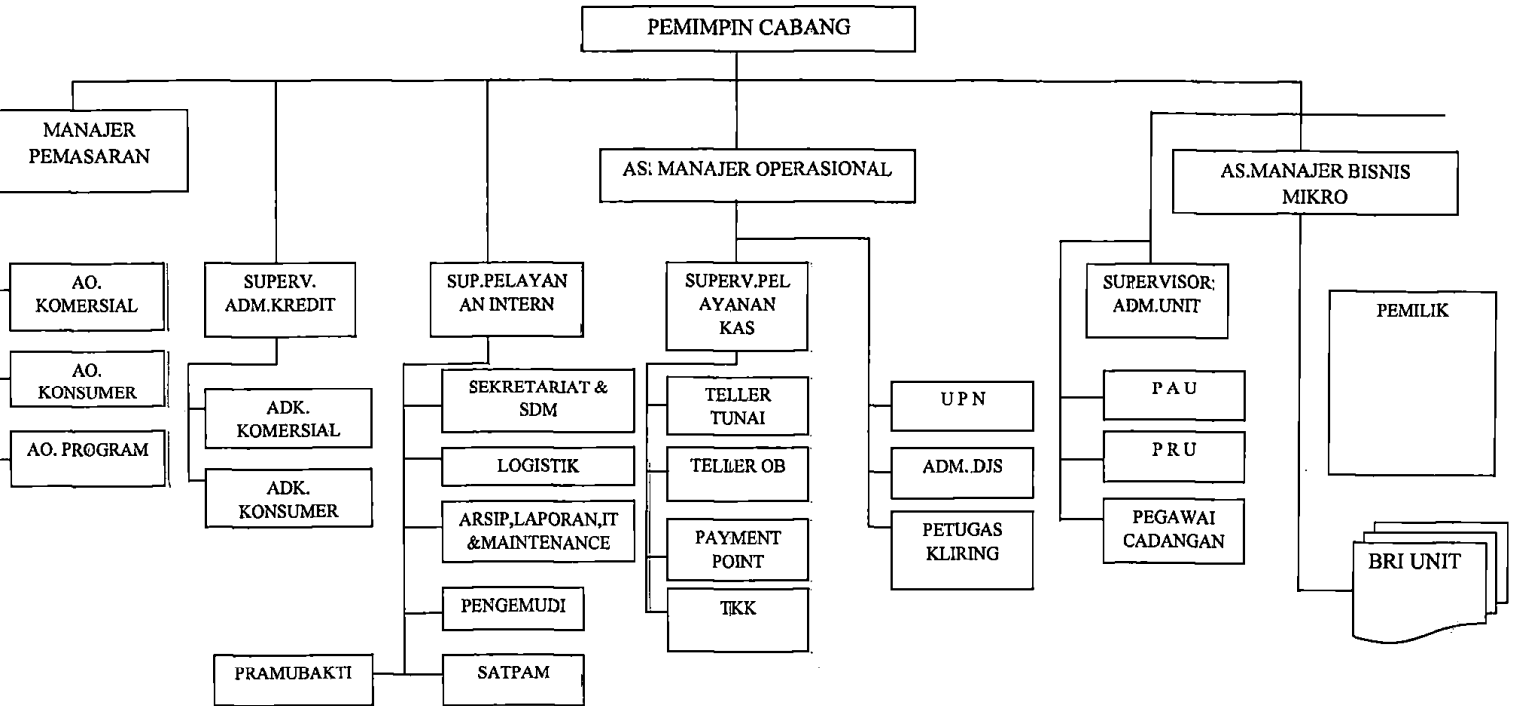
PEMIMPIN CABANG

MANAJER PEMASARAN

AS. MANAJER OPERASIONAL

AS.MANAJER BISNIS MIKRO

AO. KOMERSIAL

AO. KONSUMER

AO. PROGRAM

SUPERV. ADM.KREDIT

ADK. KOMERSIAL

ADK. KONSUMER

SUP.PELAYAN AN INTERN

SEKRETARIAT & SDM

LOGISTIK

ARSIP,LAPORAN,IT &MAINTENANCE

PENGEMUDI

SATPAM

PRAMUBAKTI

SUPERV.PEL AYANAN KAS

TELLER TUNAI

TELLER OB

PAYMENT POINT

TKK

U P N

ADM..DJS

PETUGAS KLIRING

SUPERVISOR ADM.UNIT

P A U

P R U

PEGAWAI CADANGAN

PEMILIK

BRI UNIT